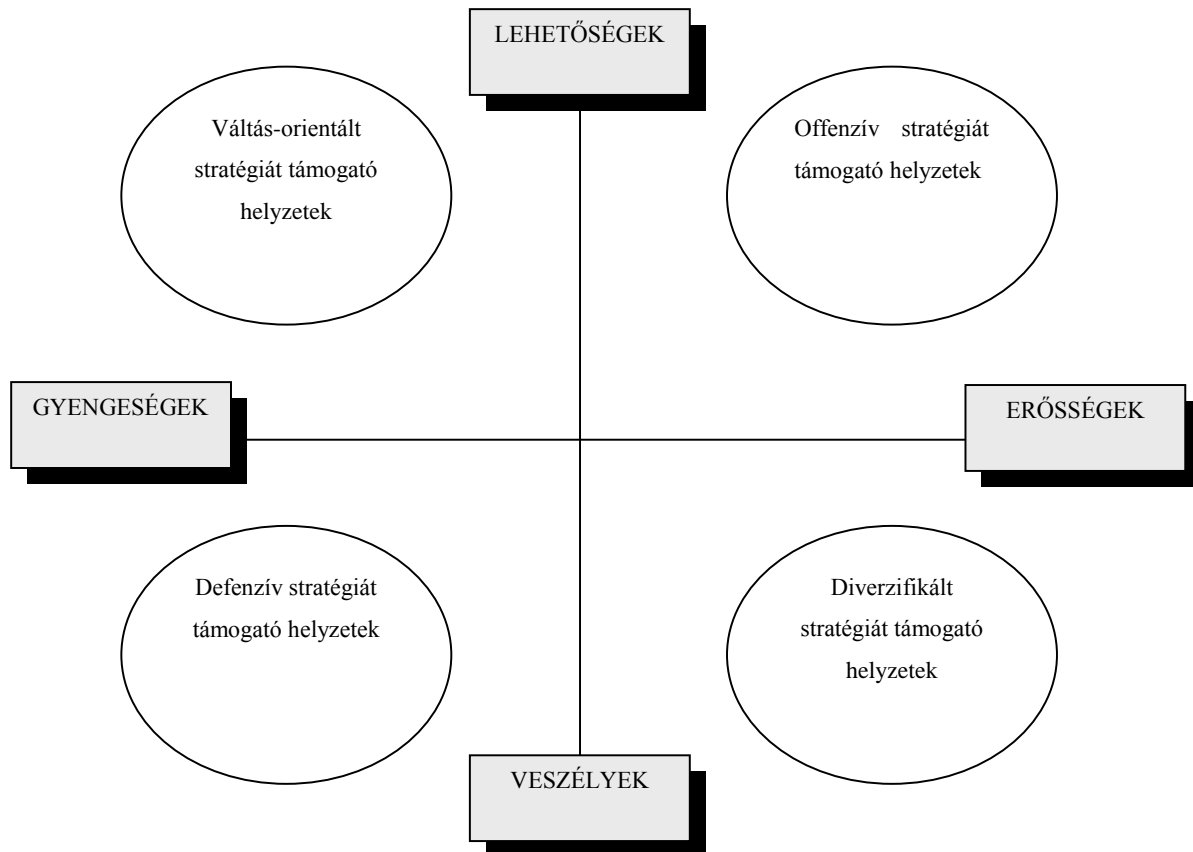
LEHETŐSÉGEK

Váltás-orientált stratégiát támogató helyzetek

Offenzív stratégiát támogató helyzetek

GYENGESÉGEK

ERŐSSÉGEK

Defenzív stratégiát támogató helyzetek

Diverzifikált stratégiát támogató helyzetek

VESZÉLYEK